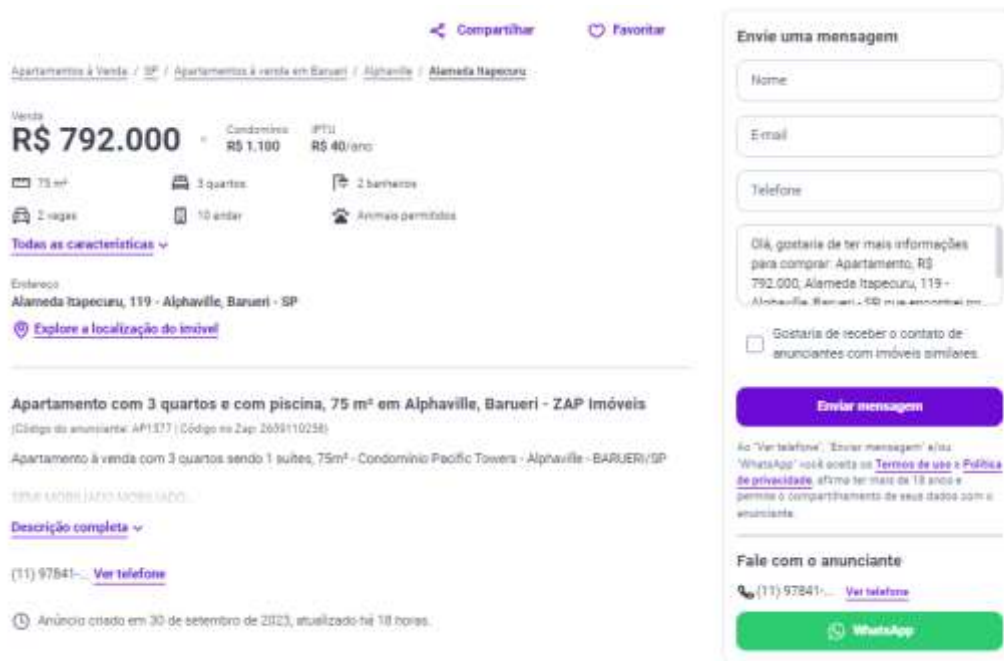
Compartilhar Favoritar

Apartamentos à Venda / SP / Apartamentos à venda em Barueri / Alphaville / Alameda Itapecuru

Venda
R$ 792.000
Condomínio R$ 1.100
IPTU R$ 40/ano

75 m²
3 quartos
2 banheiros
2 vagas
10 andar
Animais permitidos

Todas as características

Endereço
Alameda Itapecuru, 119 - Alphaville, Barueri - SP

Explore a localização do imóvel

Apartamento com 3 quartos e com piscina, 75 m² em Alphaville, Barueri - ZAP Imóveis

(Código do anunciante: AP1377 | Código no Zap: 2659110258)

Apartamento à venda com 3 quartos sendo 1 suítes, 75m² - Condomínio Pacific Towers - Alphaville - BARUERI/SP

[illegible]

Descrição completa

(11) 97841-... Ver telefone

Anúncio criado em 30 de setembro de 2023, atualizado há 18 horas.

Envie uma mensagem

Nome

E-mail

Telefone

Olá, gostaria de ter mais informações para comprar: Apartamento, R$ 792.000, Alameda Itapecuru, 119 - Alphaville, Barueri - SP que encontrei no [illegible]

Gostaria de receber o contato de anunciantes com imóveis similares.

Enviar mensagem

Ao "Ver telefone", "Enviar mensagem" e/ou "WhatsApp" você aceita os Termos de uso e Política de privacidade, afirma ter mais de 18 anos e permite o compartilhamento de seus dados com o anunciante.

Fale com o anunciante

(11) 97841-... Ver telefone

WhatsApp